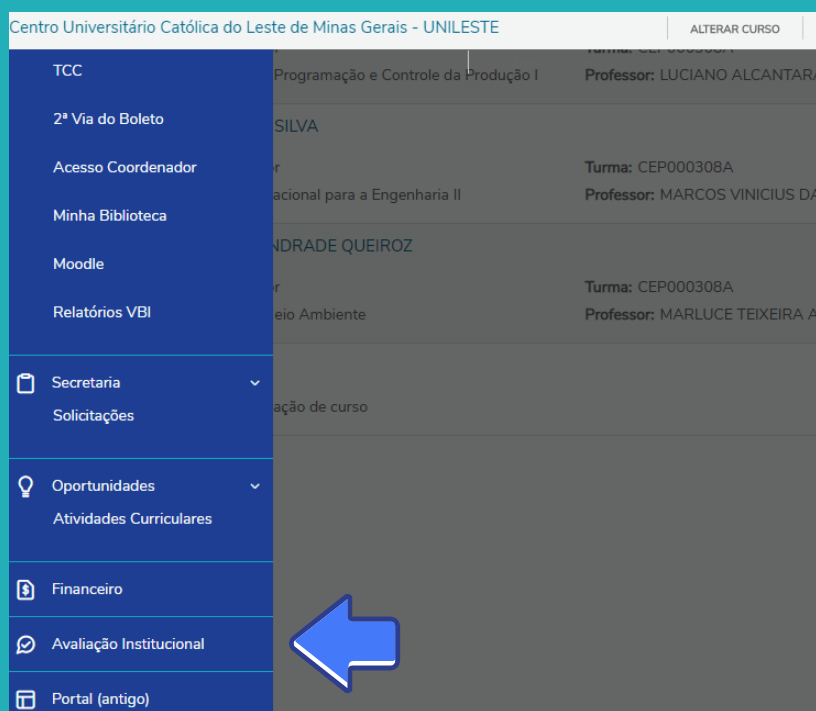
Centro Universitário Católica do Leste de Minas Gerais - UNILESTE

ALTERAR CURSO

TCC

2ª Via do Boleto

Acesso Coordenador

Minha Biblioteca

Moodle

Relatórios VBI

Secretaria

Solicitações

Oportunidades

Atividades Curriculares

Financeiro

Avaliação Institucional

Portal (antigo)

Turma: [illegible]
Programação e Controle da Produção I
Professor: LUCIANO ALCANTARA

SILVA
r
Turma: CEP000308A
acional para a Engenharia II
Professor: MARCOS VINICIUS DA

NDRADE QUEIROZ
r
Turma: CEP000308A
eio Ambiente
Professor: MARLUCE TEIXEIRA A

ação de curso